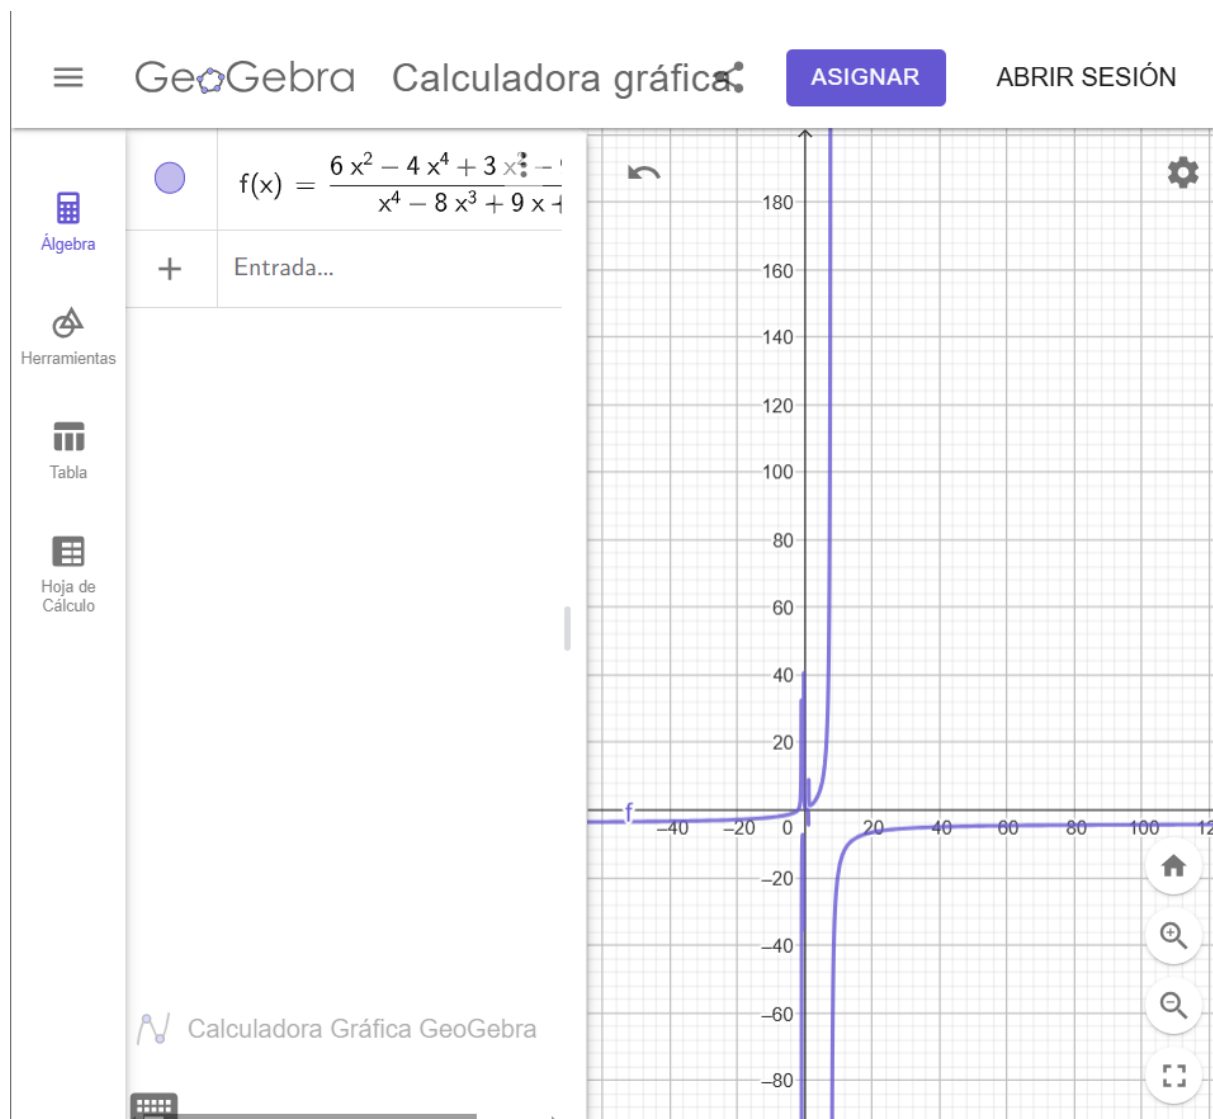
GeoGebra Calculadora gráfica

ASIGNAR

ABRIR SESIÓN

Álgebra

Herramientas

Tabla

Hoja de Cálculo

$f(x) = \frac{6x^2 - 4x^4 + 3x^{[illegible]} - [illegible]}{x^4 - 8x^3 + 9x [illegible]}$

Entrada...

Calculadora Gráfica GeoGebra

180
160
140
120
100
80
60
40
20
f
−40
−20
0
20
40
60
80
100
12
−20
−40
−60
−80